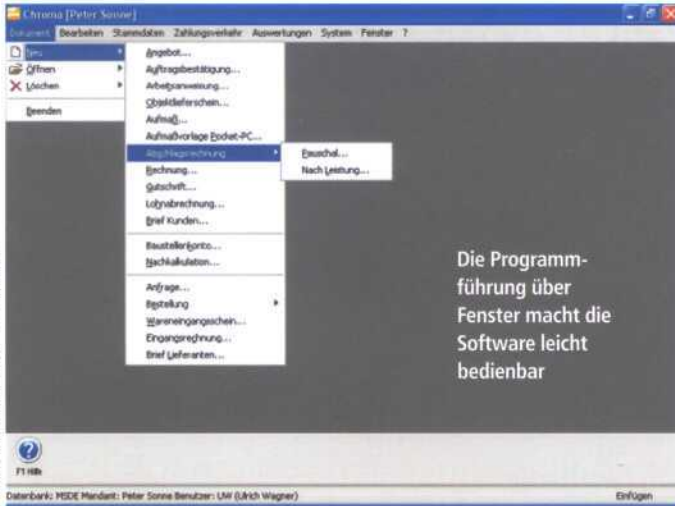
Chroma [Peter Sonne]

Dokument Bearbeiten Stammdaten Zahlungsverkehr Auswertungen System Fenster ?

Neu
Öffnen
Löschen
Beenden

Angebot...
Auftragsbestätigung...
Arbeitsanweisung...
Objektlieferschein...
Aufmaß...
Aufmaßvorlage Pocket-PC...
Abschlagsrechnung
Rechnung...
Gutschrift...
Lohnabrechnung...
Brief Kunden...
Baustellenkonto...
Nachkalkulation...
Anfrage...
Bestellung
Wareneingangsschein...
Eingangsrechnung...
Brief Lieferanten...

Pauschal...
Nach Leistung...

Die Programmführung über Fenster macht die Software leicht bedienbar

F1 Hilfe

Datenbank: MSDE Mandant: Peter Sonne Benutzer: UW (Ulrich Wagner)

Einfügen